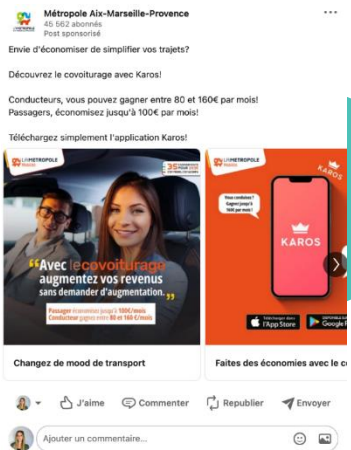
Métropole Aix-Marseille-Provence
45 562 abonnés
Post sponsorisé

Envie d'économiser de simplifier vos trajets?

Découvrez le covoiturage avec Karos!

Conducteurs, vous pouvez gagner entre 80 et 160€ par mois!
Passagers, économisez jusqu'à 100€ par mois!

Téléchargez simplement l'application Karos!

LA MÉTROPOLE Mobilité

« Avec le covoiturage augmentez vos revenus sans demander d'augmentation. »

Passager économisez jusqu'à 100€/mois
Conducteur gagnez entre 80 et 160 €/mois

Changez de mood de transport

LA MÉTROPOLE Mobilité

KAROS

Vous conduisez ? Gagnez jusqu'à 160€ par mois !

KAROS

App Store

Google Play

Faites des économies avec le c

J'aime
Commenter
Republier
Envoyer

Ajouter un commentaire...